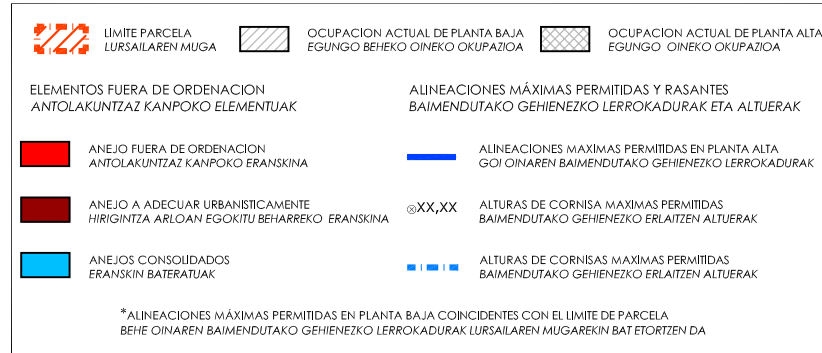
LIMITE PARCELA
LURSAILAREN MUGA

OCUPACION ACTUAL DE PLANTA BAJA
EGUNGO BEHEKO OINEKO OKUPAZIOA

OCUPACION ACTUAL DE PLANTA ALTA
EGUNGO OINEKO OKUPAZIOA

ELEMENTOS FUERA DE ORDENACION
ANTOLAKUNTZAZ KANPOKO ELEMENTUAK

ANEJO FUERA DE ORDENACION
ANTOLAKUNTZAZ KANPOKO ERANSKINA

ANEJO A ADECUAR URBANISTICAMENTE
HIRIGINTZA ARLOAN EGOKITU BEHARREKO ERANSKINA

ANEJOS CONSOLIDADOS
ERANSKIN BATERATUAK

ALINEACIONES MÁXIMAS PERMITIDAS Y RASANTES
BAIMENDUTAKO GEHIENEZKO LERROKADURAK ETA ALTUERAK

ALINEACIONES MAXIMAS PERMITIDAS EN PLANTA ALTA
GOI OINAREN BAIMENDUTAKO GEHIENEZKO LERROKADURAK

⊗XX,XX
ALTURAS DE CORNISA MAXIMAS PERMITIDAS
BAIMENDUTAKO GEHIENEZKO ERLAITZEN ALTUERAK

ALTURAS DE CORNISAS MAXIMAS PERMITIDAS
BAIMENDUTAKO GEHIENEZKO ERLAITZEN ALTUERAK

*ALINEACIONES MÁXIMAS PERMITIDAS EN PLANTA BAJA COINCIDENTES CON EL LIMITE DE PARCELA
BEHE OINAREN BAIMENDUTAKO GEHIENEZKO LERROKADURAK LURSAILAREN MUGAREKIN BAT ETORTZEN DA